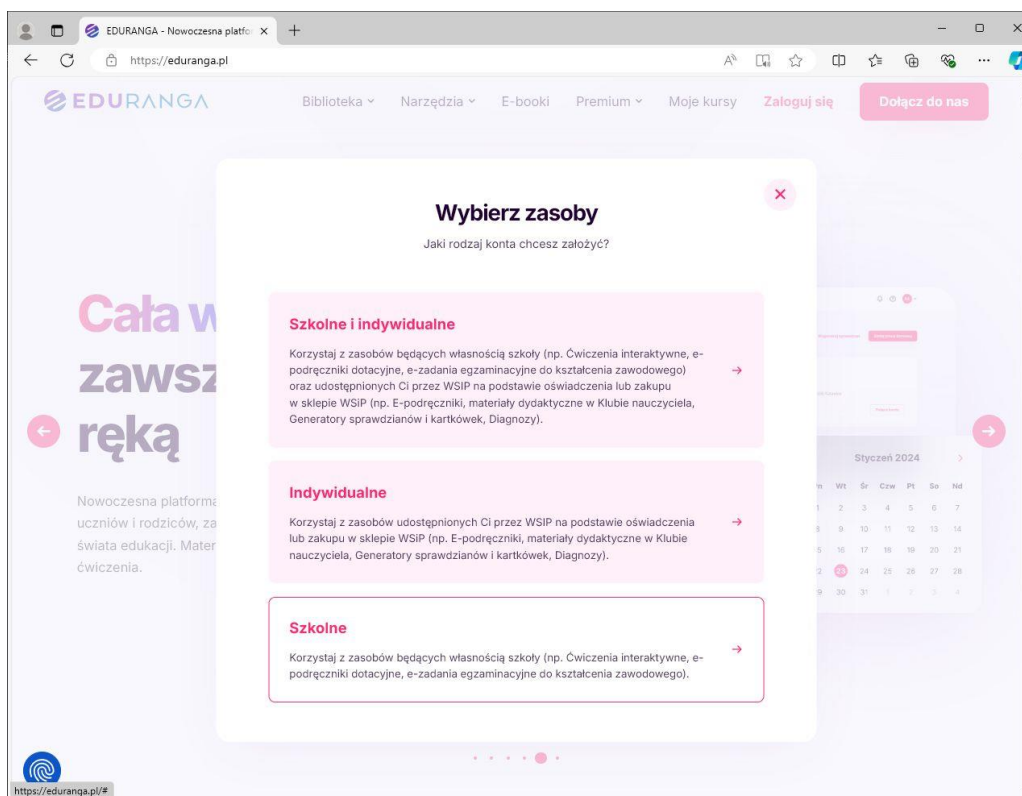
EDURANGA - Nowoczesna platfo ×
https://eduranga.pl

EDURANGA
Biblioteka
Narzędzia
E-booki
Premium
Moje kursy
Zaloguj się
Dołącz do nas

Cała w
zawsz
ręką

Nowoczesna platforma
uczniów i rodziców, za
świata edukacji. Mater
ćwiczenia.

Styczeń 2024
Wt Śr Czw Pt So Nd

×
Wybierz zasoby
Jaki rodzaj konta chcesz założyć?

Szkolne i indywidualne
Korzystaj z zasobów będących własnością szkoły (np. Ćwiczenia interaktywne, e-podręczniki dotacyjne, e-zadania egzaminacyjne do kształcenia zawodowego) oraz udostępnionych Ci przez WSIP na podstawie oświadczenia lub zakupu w sklepie WSiP (np. E-podręczniki, materiały dydaktyczne w Klubie nauczyciela, Generatory sprawdzianów i kartkówek, Diagnozy).
→

Indywidualne
Korzystaj z zasobów udostępnionych Ci przez WSIP na podstawie oświadczenia lub zakupu w sklepie WSiP (np. E-podręczniki, materiały dydaktyczne w Klubie nauczyciela, Generatory sprawdzianów i kartkówek, Diagnozy).
→

Szkolne
Korzystaj z zasobów będących własnością szkoły (np. Ćwiczenia interaktywne, e-podręczniki dotacyjne, e-zadania egzaminacyjne do kształcenia zawodowego).
→

https://eduranga.pl/#